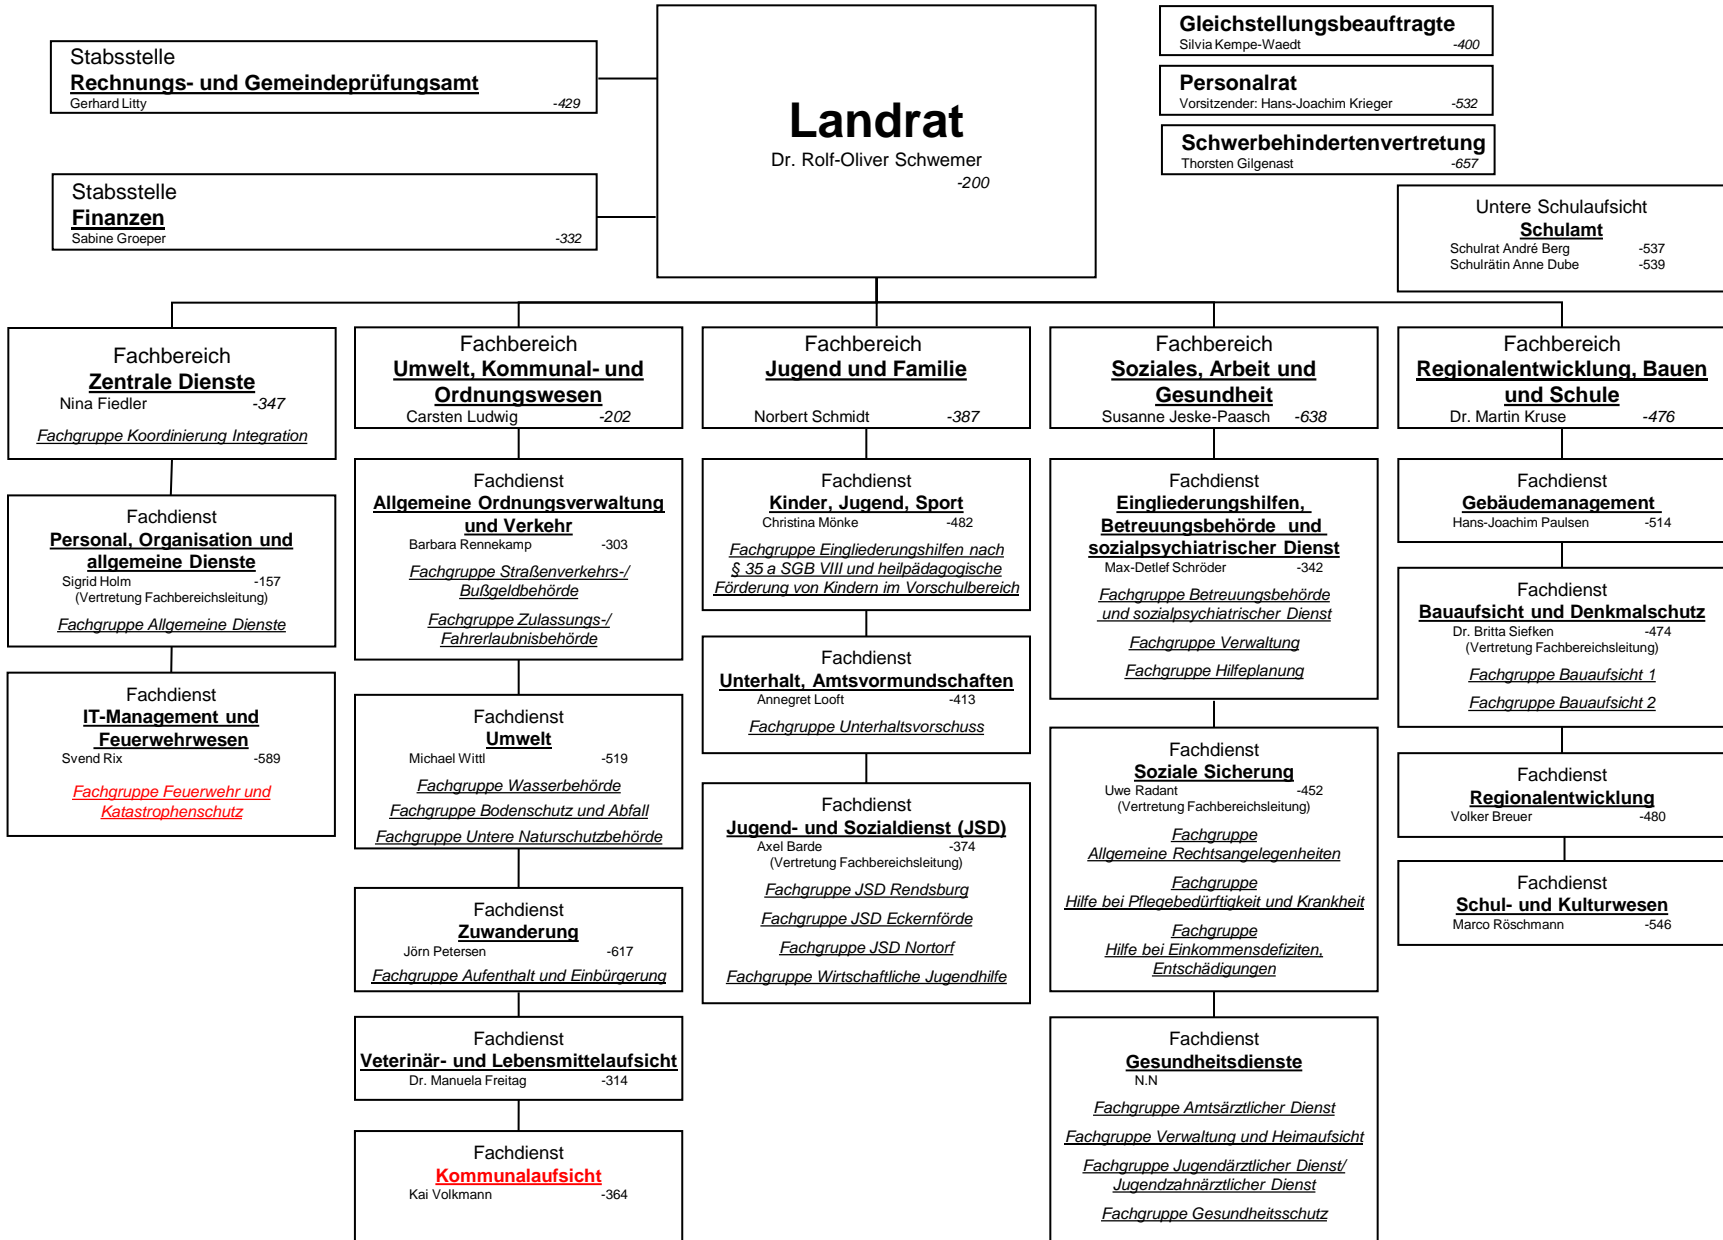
Stabsstelle
Rechnungs- und Gemeindeprüfungsamt
Gerhard Litty -429

Landrat
Dr. Rolf-Oliver Schwemer
-200

Gleichstellungsbeauftragte
Silvia Kempe-Waedt -400

Personalrat
Vorsitzender: Hans-Joachim Krieger -532

Schwerbehindertenvertretung
Thorsten Gilgenast -657

Stabsstelle
Finanzen
Sabine Groeper -332

Untere Schulaufsicht
Schulamt
Schulrat André Berg -537
Schulrätin Anne Dube -539

Fachbereich
Zentrale Dienste
Nina Fiedler -347
Fachgruppe Koordinierung Integration

Fachdienst
Personal, Organisation und allgemeine Dienste
Sigrid Holm -157
(Vertretung Fachbereichsleitung)
Fachgruppe Allgemeine Dienste

Fachdienst
IT-Management und Feuerwehrwesen
Svend Rix -589
Fachgruppe Feuerwehr und Katastrophenschutz

Fachbereich
Umwelt, Kommunal- und Ordnungswesen
Carsten Ludwig -202

Fachdienst
Allgemeine Ordnungsverwaltung und Verkehr
Barbara Rennekamp -303
Fachgruppe Straßenverkehrs-/ Bußgeldbehörde
Fachgruppe Zulassungs-/ Fahrerlaubnisbehörde

Fachdienst
Umwelt
Michael Wittl -519
Fachgruppe Wasserbehörde
Fachgruppe Bodenschutz und Abfall
Fachgruppe Untere Naturschutzbehörde

Fachdienst
Zuwanderung
Jörn Petersen -617
Fachgruppe Aufenthalt und Einbürgerung

Fachdienst
Veterinär- und Lebensmittelaufsicht
Dr. Manuela Freitag -314

Fachdienst
Kommunalaufsicht
Kai Volkmann -364

Fachbereich
Jugend und Familie
Norbert Schmidt -387

Fachdienst
Kinder, Jugend, Sport
Christina Mönke -482
Fachgruppe Eingliederungshilfen nach § 35 a SGB VIII und heilpädagogische Förderung von Kindern im Vorschulbereich

Fachdienst
Unterhalt, Amtsvormundschaften
Annegret Looft -413
Fachgruppe Unterhaltsvorschuss

Fachdienst
Jugend- und Sozialdienst (JSD)
Axel Barde -374
(Vertretung Fachbereichsleitung)
Fachgruppe JSD Rendsburg
Fachgruppe JSD Eckernförde
Fachgruppe JSD Nortorf
Fachgruppe Wirtschaftliche Jugendhilfe

Fachbereich
Soziales, Arbeit und Gesundheit
Susanne Jeske-Paasch -638

Fachdienst
Eingliederungshilfen, Betreuungsbehörde und sozialpsychiatrischer Dienst
Max-Detlef Schröder -342
Fachgruppe Betreuungsbehörde und sozialpsychiatrischer Dienst
Fachgruppe Verwaltung
Fachgruppe Hilfeplanung

Fachdienst
Soziale Sicherung
Uwe Radant -452
(Vertretung Fachbereichsleitung)
Fachgruppe Allgemeine Rechtsangelegenheiten
Fachgruppe Hilfe bei Pflegebedürftigkeit und Krankheit
Fachgruppe Hilfe bei Einkommensdefiziten, Entschädigungen

Fachdienst
Gesundheitsdienste
N.N
Fachgruppe Amtsärztlicher Dienst
Fachgruppe Verwaltung und Heimaufsicht
Fachgruppe Jugendärztlicher Dienst/ Jugendzahnärztlicher Dienst
Fachgruppe Gesundheitsschutz

Fachbereich
Regionalentwicklung, Bauen und Schule
Dr. Martin Kruse -476

Fachdienst
Gebäudemanagement
Hans-Joachim Paulsen -514

Fachdienst
Bauaufsicht und Denkmalschutz
Dr. Britta Siefken -474
(Vertretung Fachbereichsleitung)
Fachgruppe Bauaufsicht 1
Fachgruppe Bauaufsicht 2

Fachdienst
Regionalentwicklung
Volker Breuer -480

Fachdienst
Schul- und Kulturwesen
Marco Röschmann -546